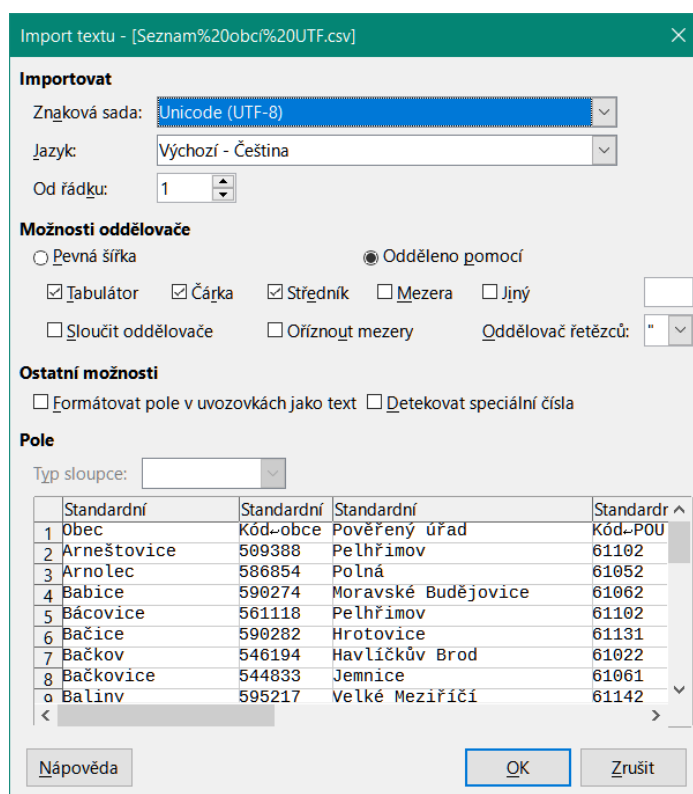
Import textu - [Seznam%20obcí%20UTF.csv]

Importovat

Znaková sada: Unicode (UTF-8)

Jazyk: Výchozí - Čeština

Od řádku: 1

Možnosti oddělovače

Pevná šířka

Odděleno pomocí

Tabulátor

Čárka

Středník

Mezera

Jiný

Sloučit oddělovače

Oříznout mezery

Oddělovač řetězců: "

Ostatní možnosti

Formátovat pole v uvozovkách jako text

Detekovat speciální čísla

Pole

Typ sloupce:

| | Standardní | Standardní | Standardní | Standardr |
|---|---|---|---|---|
| 1 | Obec | Kód↵obce | Pověřený úřad | Kód↵POU |
| 2 | Arneštovice | 509388 | Pelhřimov | 61102 |
| 3 | Arnolec | 586854 | Polná | 61052 |
| 4 | Babice | 590274 | Moravské Budějovice | 61062 |
| 5 | Bácovice | 561118 | Pelhřimov | 61102 |
| 6 | Bačice | 590282 | Hrotovice | 61131 |
| 7 | Bačkov | 546194 | Havlíčkův Brod | 61022 |
| 8 | Bačkovice | 544833 | Jemnice | 61061 |
| 9 | Baliny | 595217 | Velké Meziříčí | 61142 |

Nápověda

OK

Zrušit